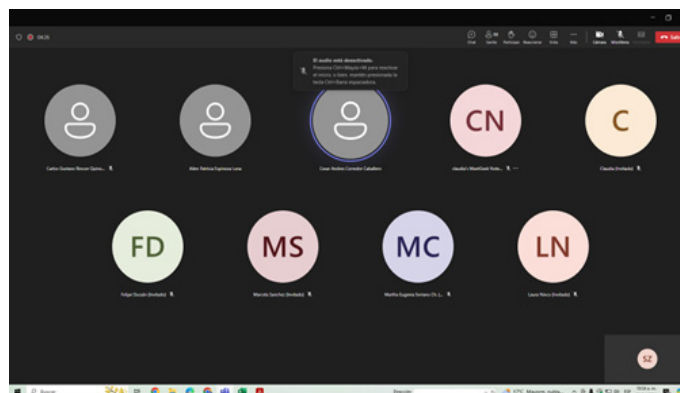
04:26

Chat Gente Participar Reacciones Vista Más Cámara Micrófono Compartir Salir

El audio está desactivado.
Presione Ctrl+Mayús+M para reactivar el micro, o bien, mantén presionada la tecla Ctrl+Barra espaciadora.

Carlos Gustavo Roncan Quino...

Allen Patricia Espinosa Luna

Cesar Andres Corredor Caballero

CN
claudia's WiseGeek Notebo...

C
Claudia (Invitado)

FD
Felipe Ocado (Invitado)

MS
Marcela Sanchez (Invitado)

MC
Martha Eugenia Solano Ch. (...

LN
Laura Nino (Invitado)

SZ

Buscar

17°C Mayorm. soleado